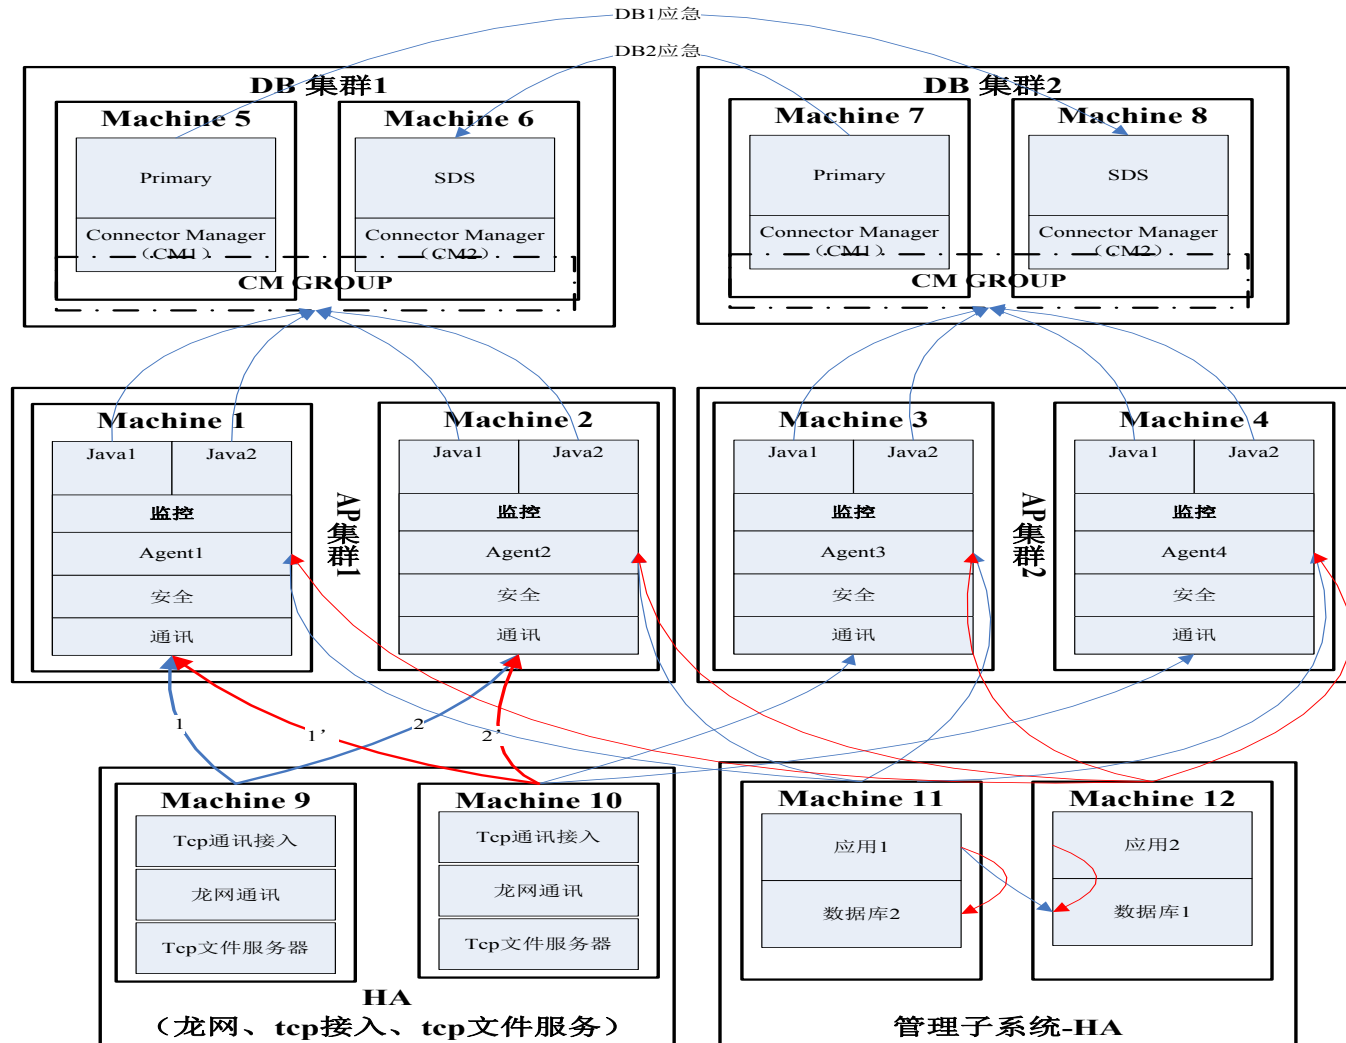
DB1应急

DB2应急

DB 集群1

Machine 5

Primary

Connector Manager （CM1）

Machine 6

SDS

Connector Manager （CM2）

CM GROUP

DB 集群2

Machine 7

Primary

Connector Manager （CM1）

Machine 8

SDS

Connector Manager （CM2）

CM GROUP

Machine 1

Java1 | Java2

监控

Agent1

安全

通讯

Machine 2

Java1 | Java2

监控

Agent2

安全

通讯

AP集群1

Machine 3

Java1 | Java2

监控

Agent3

安全

通讯

Machine 4

Java1 | Java2

监控

Agent4

安全

通讯

AP集群2

1

1'

2

2'

Machine 9

Tcp通讯接入

龙网通讯

Tcp文件服务器

Machine 10

Tcp通讯接入

龙网通讯

Tcp文件服务器

HA

（龙网、tcp接入、tcp文件服务）

Machine 11

应用1

数据库2

Machine 12

应用2

数据库1

管理子系统-HA